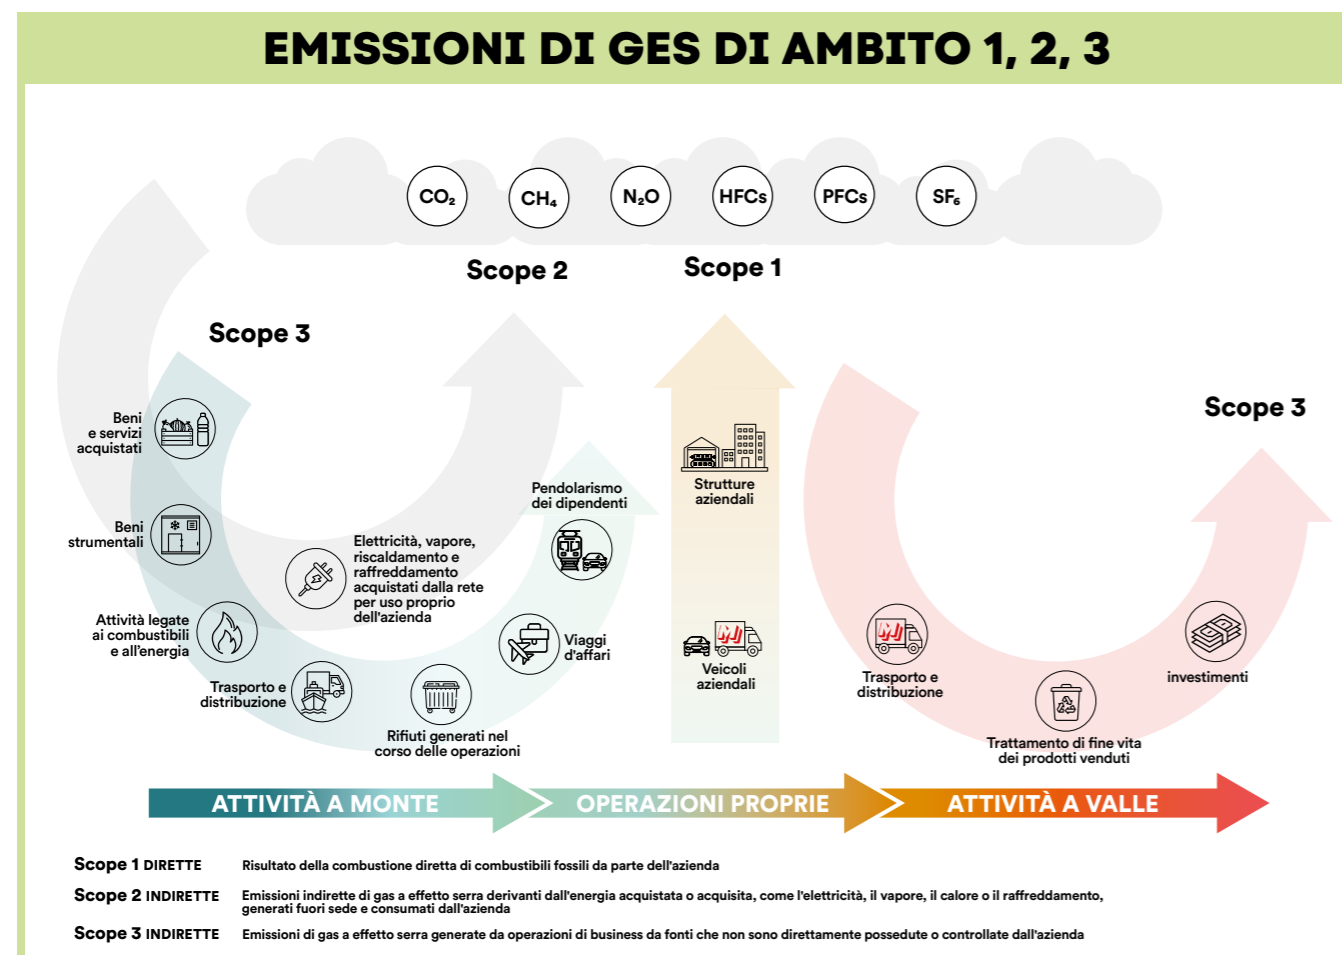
EMISSIONI DI GES DI AMBITO 1, 2, 3

$CO_2$ $CH_4$ $N_2O$ HFCs PFCs $SF_6$

Scope 2

Scope 1

Scope 3

Beni e servizi acquistati

Beni strumentali

Attività legate ai combustibili e all'energia

Trasporto e distribuzione

Elettricità, vapore, riscaldamento e raffreddamento acquistati dalla rete per uso proprio dell'azienda

Rifiuti generati nel corso delle operazioni

Pendolarismo dei dipendenti

Viaggi d'affari

Strutture aziendali

Veicoli aziendali

Scope 3

Trasporto e distribuzione

Trattamento di fine vita dei prodotti venduti

investimenti

ATTIVITÀ A MONTE

OPERAZIONI PROPRIE

ATTIVITÀ A VALLE

Scope 1 DIRETTE Risultato della combustione diretta di combustibili fossili da parte dell'azienda

Scope 2 INDIRETTE Emissioni indirette di gas a effetto serra derivanti dall'energia acquistata o acquisita, come l'elettricità, il vapore, il calore o il raffreddamento, generati fuori sede e consumati dall'azienda

Scope 3 INDIRETTE Emissioni di gas a effetto serra generate da operazioni di business da fonti che non sono direttamente possedute o controllate dall'azienda